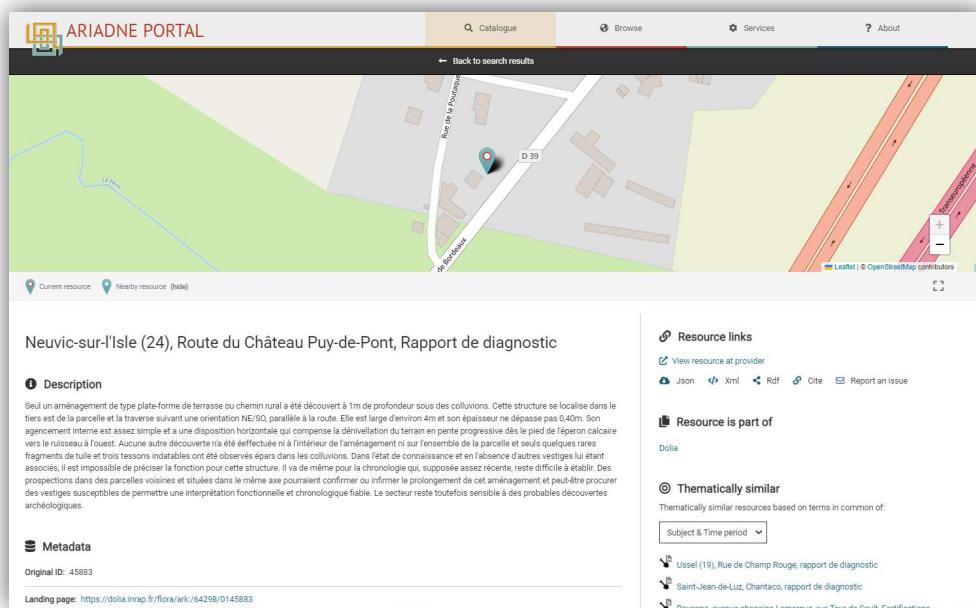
ARIADNE PORTAL

Catalogue Browse Services ? About

← Back to search results

Rue de la Poutaque

D 39

de Bordeaux

Le Vern

+
−

Leaflet | © OpenStreetMap contributors

Current resource Nearby resource (hide)

Neuvic-sur-l'Isle (24), Route du Château Puy-de-Pont, Rapport de diagnostic

Description

Seul un aménagement de type plate-forme de terrasse ou chemin rural a été découvert à 1m de profondeur sous des colluvions. Cette structure se localise dans le tiers est de la parcelle et la traverse suivant une orientation NE/SO, parallèle à la route. Elle est large d'environ 4m et son épaisseur ne dépasse pas 0,40m. Son agencement interne est assez simple et a une disposition horizontale qui compense la dénivellation du terrain en pente progressive dès le pied de l'éperon calcaire vers le ruisseau à l'ouest. Aucune autre découverte n'a été éeffectuée ni à l'intérieur de l'aménagement ni sur l'ensemble de la parcelle et seuls quelques rares fragments de tuile et trois tessons indatables ont été observés épars dans les colluvions. Dans l'état de connaissance et en l'absence d'autres vestiges lui étant associés, il est impossible de préciser la fonction pour cette structure. Il va de même pour la chronologie qui, supposée assez récente, reste difficile à établir. Des prospections dans des parcelles voisines et situées dans le même axe pourraient confirmer ou infirmer le prolongement de cet aménagement et peut-être procurer des vestiges susceptibles de permettre une interprétation fonctionnelle et chronologique fiable. Le secteur reste toutefois sensible à des probables découvertes archéologiques.

Metadata

Original ID: 45883

Landing page: https://dolia.inrap.fr/flora/ark:/64298/0145883

Resource links

View resource at provider

Json Xml Rdf Cite Report an issue

Resource is part of

Dolia

Thematically similar

Thematically similar resources based on terms in common of:

Subject & Time period

Ussel (19), Rue de Champ Rouge, rapport de diagnostic

Saint-Jean-de-Luz, Chantaco, rapport de diagnostic

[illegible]